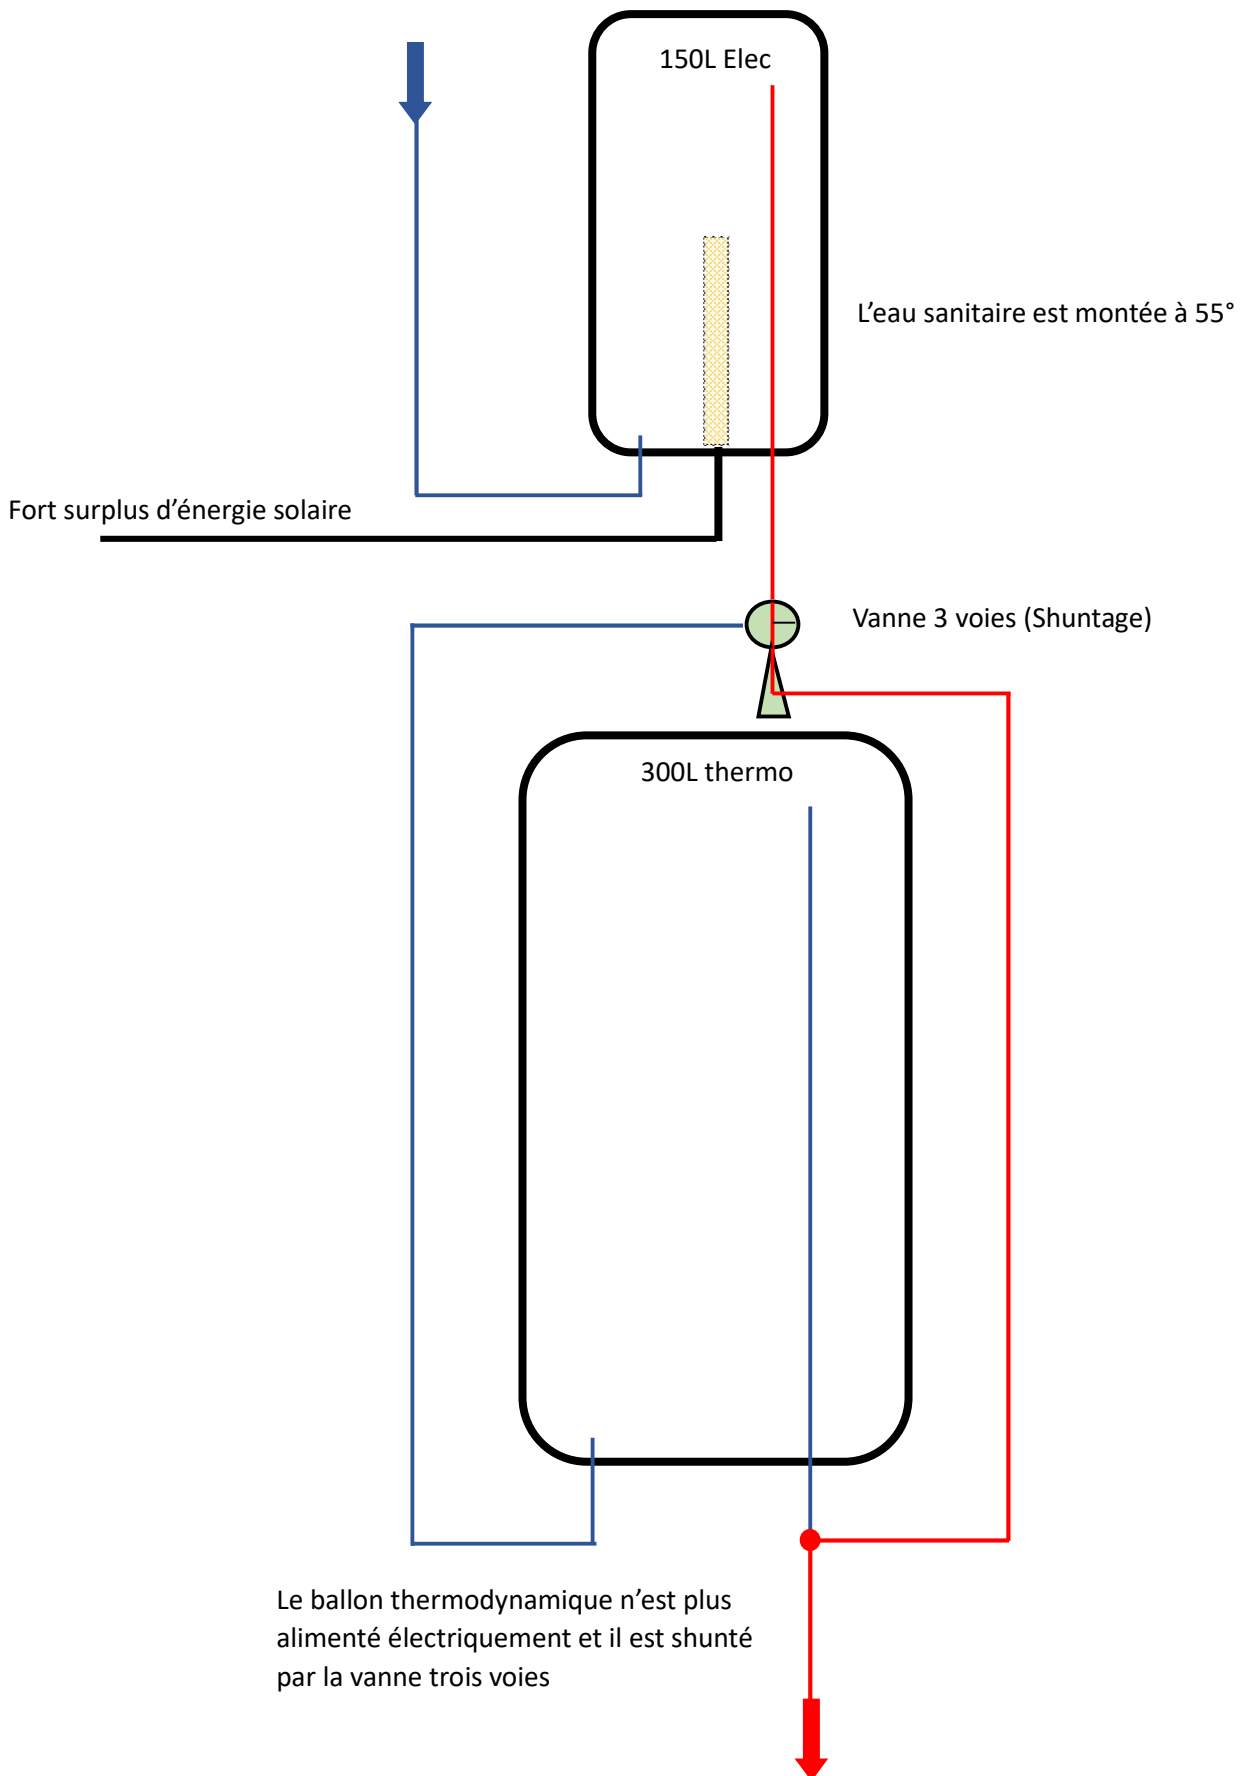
150L Elec

L’eau sanitaire est montée à 55°

Fort surplus d’énergie solaire

Vanne 3 voies (Shuntage)

300L thermo

Le ballon thermodynamique n’est plus alimenté électriquement et il est shunté par la vanne trois voies